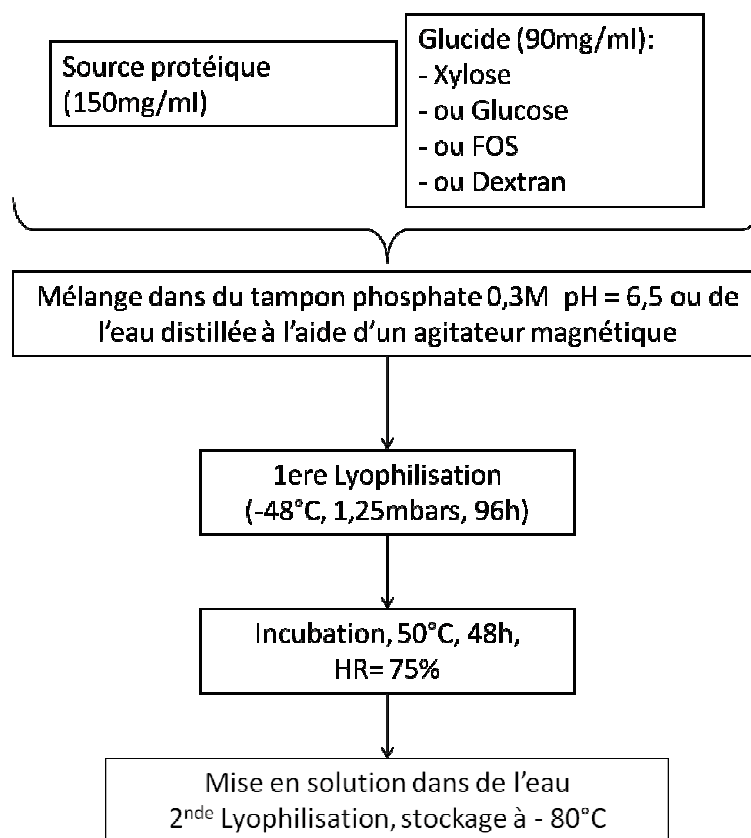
Source protéique (150mg/ml)

Glucide (90mg/ml):
- Xylose
- ou Glucose
- ou FOS
- ou Dextran

Mélange dans du tampon phosphate 0,3M pH = 6,5 ou de l'eau distillée à l'aide d'un agitateur magnétique

1ere Lyophilisation
(-48°C, 1,25mbars, 96h)

Incubation, 50°C, 48h,
HR= 75%

Mise en solution dans de l'eau
2$^{nde}$ Lyophilisation, stockage à - 80°C